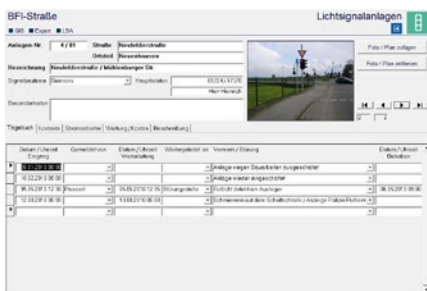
BFI-Straße

Lichtsignalanlagen

GIS Expert LSA

Anlagen Nr. 4 / 01 Straße Neufelderstraße

Ortsteil Neuenhausen

Bezeichnung Neufelderstraße / Mühlenberger Str.

Signalbauteinr. Siemens Hauptdaten 05224/ 67326

Herr Heinrich

Besonderheiten

Foto / Plan zufügen

Foto / Plan entfernen

Tagebuch Kontakte Stromzähler Wartung / Kosten Beschreibung

| Datum / Uhrzeit Eingang | Gemeldet von | Datum / Uhrzeit Weiterleitung | Weitergeleitet an | Vermerk / Störung | Datum / Uhrzeit Behoben |
|---|---|---|---|---|---|
| 05.11.2011 00:00 | | | | Anlage wegen Bauarbeiten ausgeschaltet | |
| 18.02.2011 00:00 | | | | Anlage wieder eingeschaltet | |
| 05.05.2011 12:00 | Passant | 05.05.2011 12:15 | Störungsstelle | Rotlicht defekt beim Ausleger | 06.05.2011 00:00 |
| 12.08.2011 00:00 | | 13.08.2011 00:00 | | Schmierereien auf dem Schaltschrank / Anzeige Polizei Paderborn | |